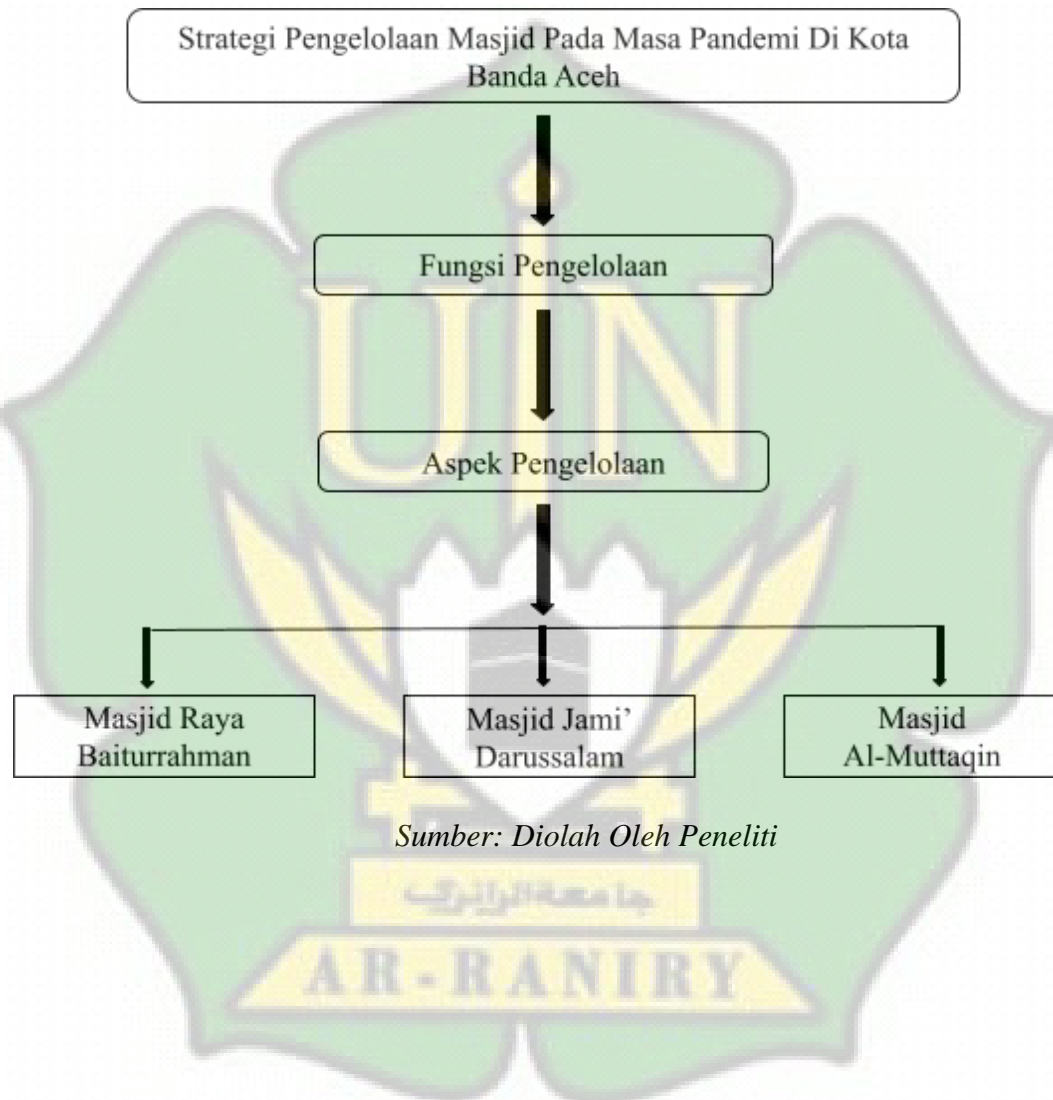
Strategi Pengelolaan Masjid Pada Masa Pandemi Di Kota Banda Aceh

Fungsi Pengelolaan

Aspek Pengelolaan

Masjid Raya Baiturrahman

Masjid Jami' Darussalam

Masjid Al-Muttaqin

*Sumber: Diolah Oleh Peneliti*

جامعة الرانري

AR-RANIRY